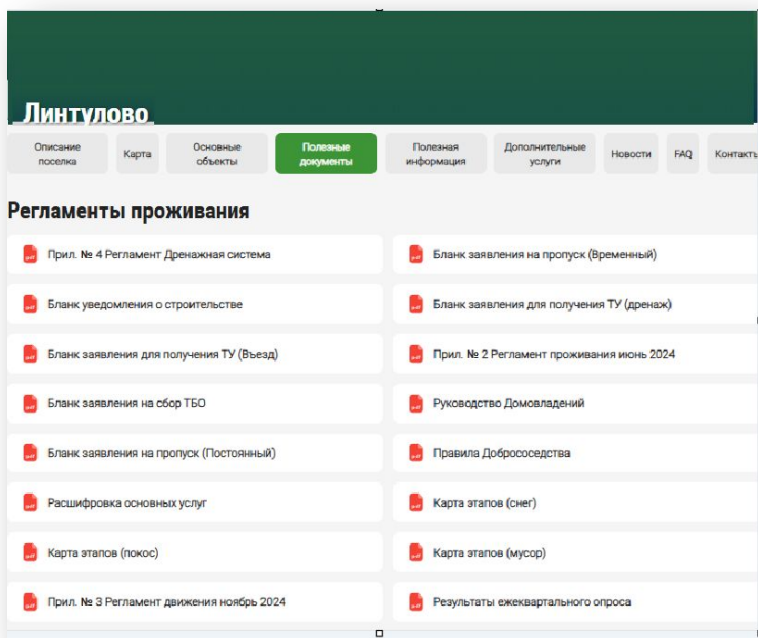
Линтулово

Описание поселка | Карта | Основные объекты | Полезные документы | Полезная информация | Дополнительные услуги | Новости | FAQ | Контакты

Регламенты проживания

Прил. № 4 Регламент Дренажная система

Бланк заявления на пропуск (Временный)

Бланк уведомления о строительстве

Бланк заявления для получения ТУ (дренаж)

Бланк заявления для получения ТУ (Въезд)

Прил. № 2 Регламент проживания июнь 2024

Бланк заявления на сбор ТБО

Руководство Домовладений

Бланк заявления на пропуск (Постоянный)

Правила Добрососедства

Расшифровка основных услуг

Карта этапов (снег)

Карта этапов (покос)

Карта этапов (мусор)

Прил. № 3 Регламент движения ноябрь 2024

Результаты ежеквартального опроса